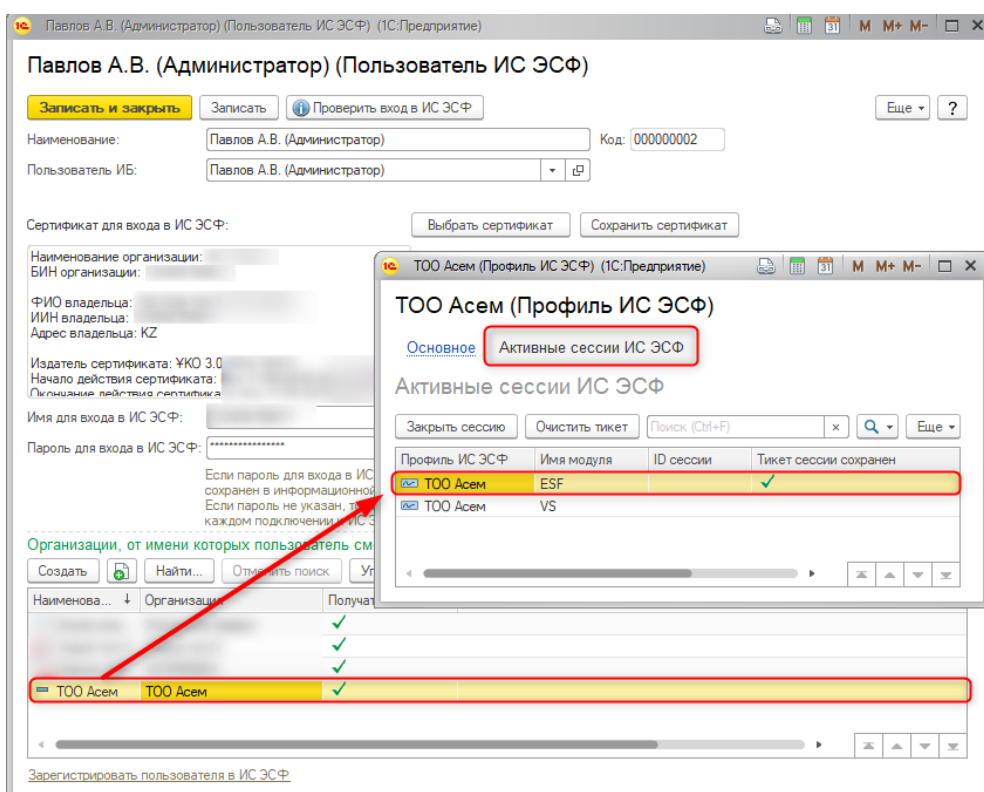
Павлов А.В. (Администратор) (Пользователь ИС ЭСФ) (1С:Предприятие)

M M+ M-

Павлов А.В. (Администратор) (Пользователь ИС ЭСФ)

Записать и закрыть | Записать | Проверить вход в ИС ЭСФ | Еще | ?

Наименование: Павлов А.В. (Администратор) Код: 000000002

Пользователь ИБ: Павлов А.В. (Администратор)

Сертификат для входа в ИС ЭСФ: Выбрать сертификат | Сохранить сертификат

Наименование организации:
БИН организации:

ФИО владельца:
ИИН владельца:
Адрес владельца: KZ

Издатель сертификата: ҰКО 3.0
Начало действия сертификата:
Окончание действия сертификата

Имя для входа в ИС ЭСФ:

Пароль для входа в ИС ЭСФ: ****************

Если пароль для входа в ИС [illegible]
сохранен в информационной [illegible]
Если пароль не указан, то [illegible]
каждом подключении к ИС Э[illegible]

Организации, от имени которых пользователь см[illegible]

Создать | Найти... | Отменить поиск | Ул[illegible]

| Наименова... ↓ | Организация | Получат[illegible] |
|---|---|---|
| | | ✓ |
| | | ✓ |
| | | ✓ |
| ТОО Асем | ТОО Асем | ✓ |

Зарегистрировать пользователя в ИС ЭСФ

ТОО Асем (Профиль ИС ЭСФ) (1С:Предприятие)

M M+ M-

ТОО Асем (Профиль ИС ЭСФ)

Основное | Активные сессии ИС ЭСФ

Активные сессии ИС ЭСФ

Закрыть сессию | Очистить тикет | Поиск (Ctrl+F) | Еще

| Профиль ИС ЭСФ | Имя модуля | ID сессии | Тикет сессии сохранен |
|---|---|---|---|
| ТОО Асем | ESF | | ✓ |
| ТОО Асем | VS | | |